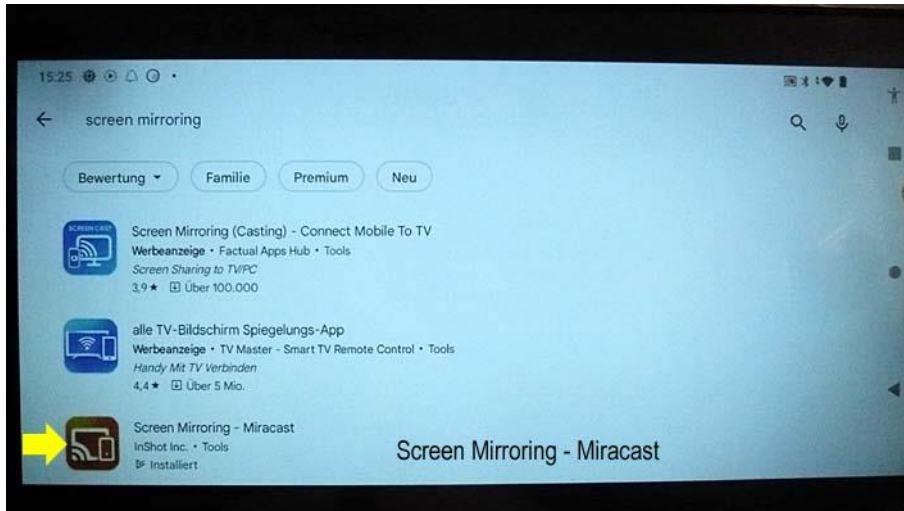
15:25

screen mirroring

Bewertung
Familie
Premium
Neu

SCREEN CAST
Screen Mirroring (Casting) - Connect Mobile To TV
Werbeanzeige • Factual Apps Hub • Tools
Screen Sharing to TV/PC
3,9 ★ Über 100.000

alle TV-Bildschirm Spiegelungs-App
Werbeanzeige • TV Master - Smart TV Remote Control • Tools
Handy Mit TV Verbinden
4,4 ★ Über 5 Mio.

Screen Mirroring - Miracast
InShot Inc. • Tools
Installiert

Screen Mirroring - Miracast